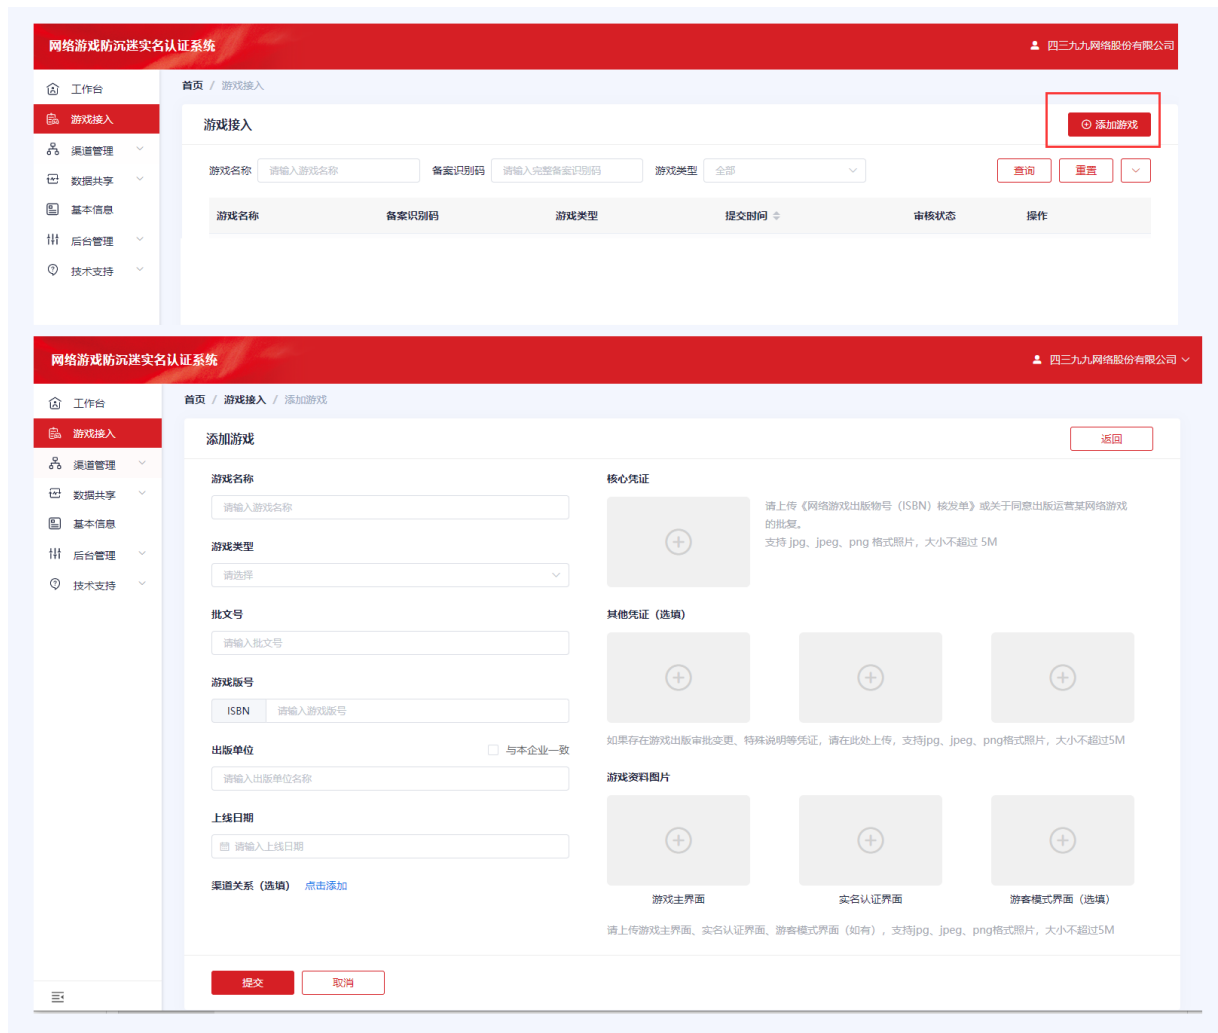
网络游戏防沉迷实名认证系统

四三九九网络股份有限公司

工作台
游戏接入
渠道管理
数据共享
基本信息
后台管理
技术支持

首页 / 游戏接入

游戏接入

添加游戏

游戏名称 请输入游戏名称 备案识别码 请输入完整备案识别码 游戏类型 全部 查询 重置

| 游戏名称 | 备案识别码 | 游戏类型 | 提交时间 | 审核状态 | 操作 |
|---|---|---|---|---|---|

网络游戏防沉迷实名认证系统

四三九九网络股份有限公司

工作台
游戏接入
渠道管理
数据共享
基本信息
后台管理
技术支持

首页 / 游戏接入 / 添加游戏

添加游戏

返回

游戏名称
请输入游戏名称

游戏类型
请选择

批文号
请输入批文号

游戏版号
ISBN 请输入游戏版号

出版单位
与本企业一致
请输入出版单位名称

上线日期
请输入上线日期

渠道关系（选填） 点击添加

核心凭证
请上传《网络游戏出版物号（ISBN）核发单》或关于同意出版运营某网络游戏的批复。
支持 jpg、jpeg、png 格式照片，大小不超过 5M

其他凭证（选填）
如果存在游戏出版审批变更、特殊说明等凭证，请在此处上传，支持jpg、jpeg、png格式照片，大小不超过5M

游戏资料图片
游戏主界面
实名认证界面
游客模式界面（选填）
请上传游戏主界面、实名认证界面、游客模式界面（如有），支持jpg、jpeg、png格式照片，大小不超过5M

提交
取消